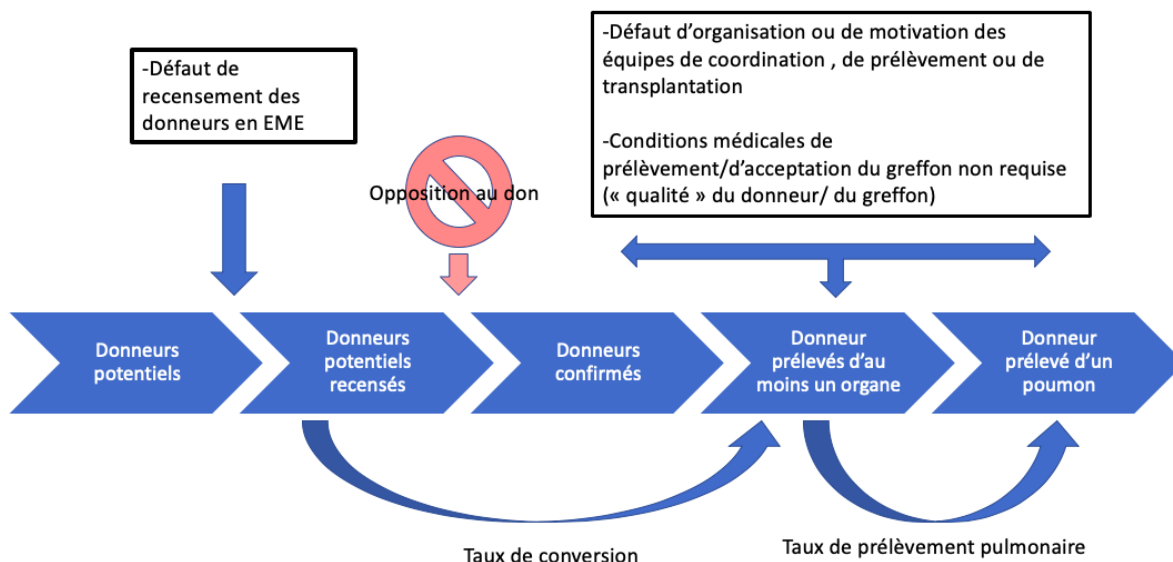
-Défaut de recensement des donneurs en EME

-Défaut d'organisation ou de motivation des équipes de coordination , de prélèvement ou de transplantation

-Conditions médicales de prélèvement/d'acceptation du greffon non requise (« qualité » du donneur/ du greffon)

Opposition au don

Donneurs potentiels

Donneurs potentiels recensés

Donneurs confirmés

Donneur prélevés d'au moins un organe

Donneur prélevé d'un poumon

Taux de conversion

Taux de prélèvement pulmonaire